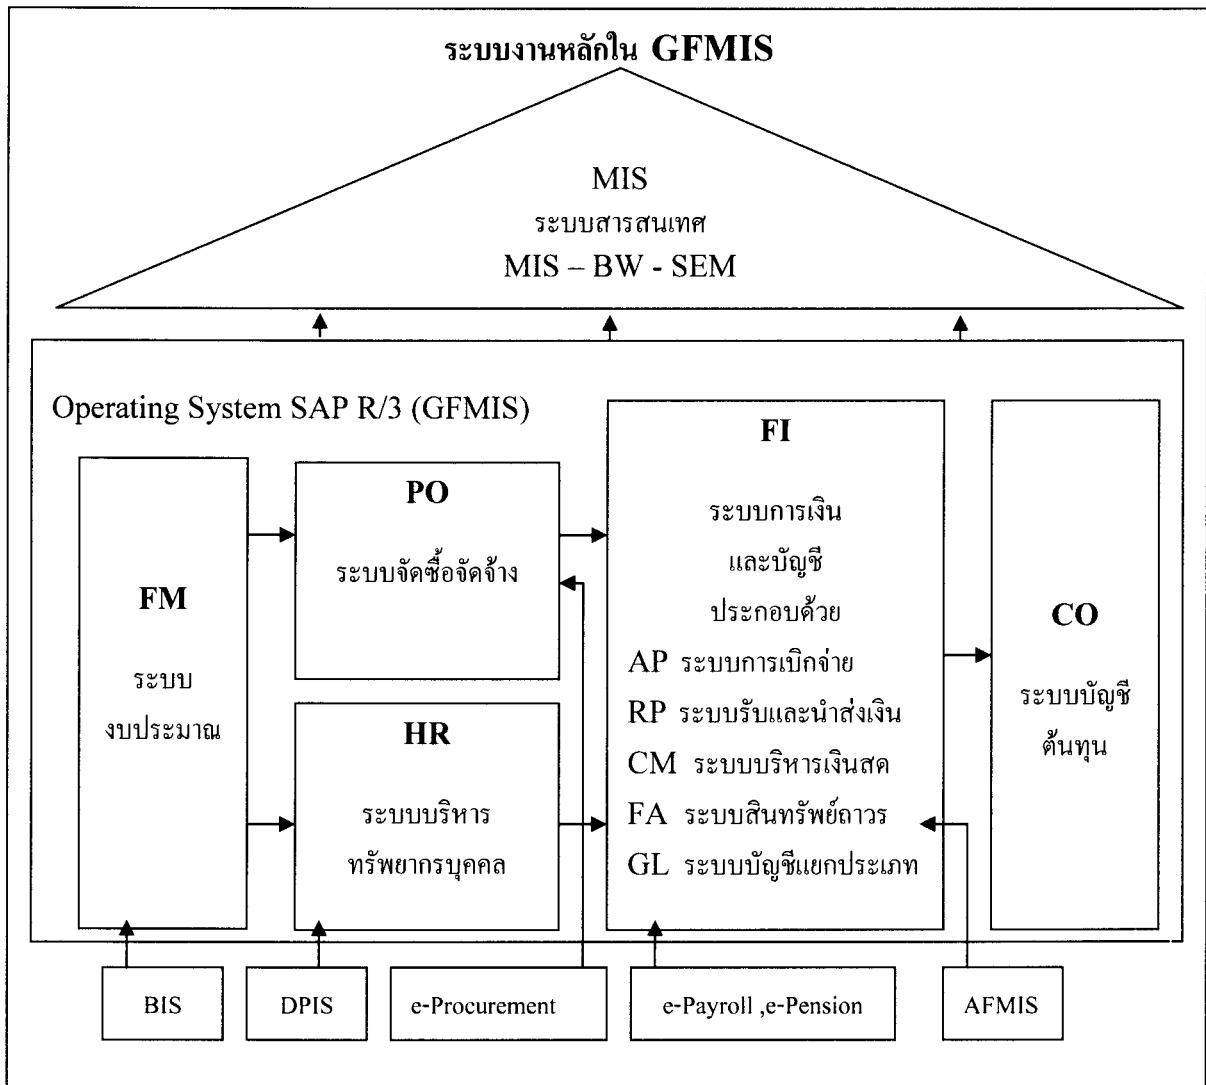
ระบบงานหลักใน GFMIS

MIS
ระบบสารสนเทศ
MIS – BW - SEM

Operating System SAP R/3 (GFMIS)

FM
ระบบ
งบประมาณ

PO
ระบบจัดซื้อจัดจ้าง

HR
ระบบบริหาร
ทรัพยากรบุคคล

FI
ระบบการเงิน
และบัญชี
ประกอบด้วย
AP ระบบการเบิกจ่าย
RP ระบบรับและนำส่งเงิน
CM ระบบบริหารเงินสด
FA ระบบสินทรัพย์ถาวร
GL ระบบบัญชีแยกประเภท

CO
ระบบบัญชี
ต้นทุน

BIS

DPIS

e-Procurement

e-Payroll ,e-Pension

AFMIS